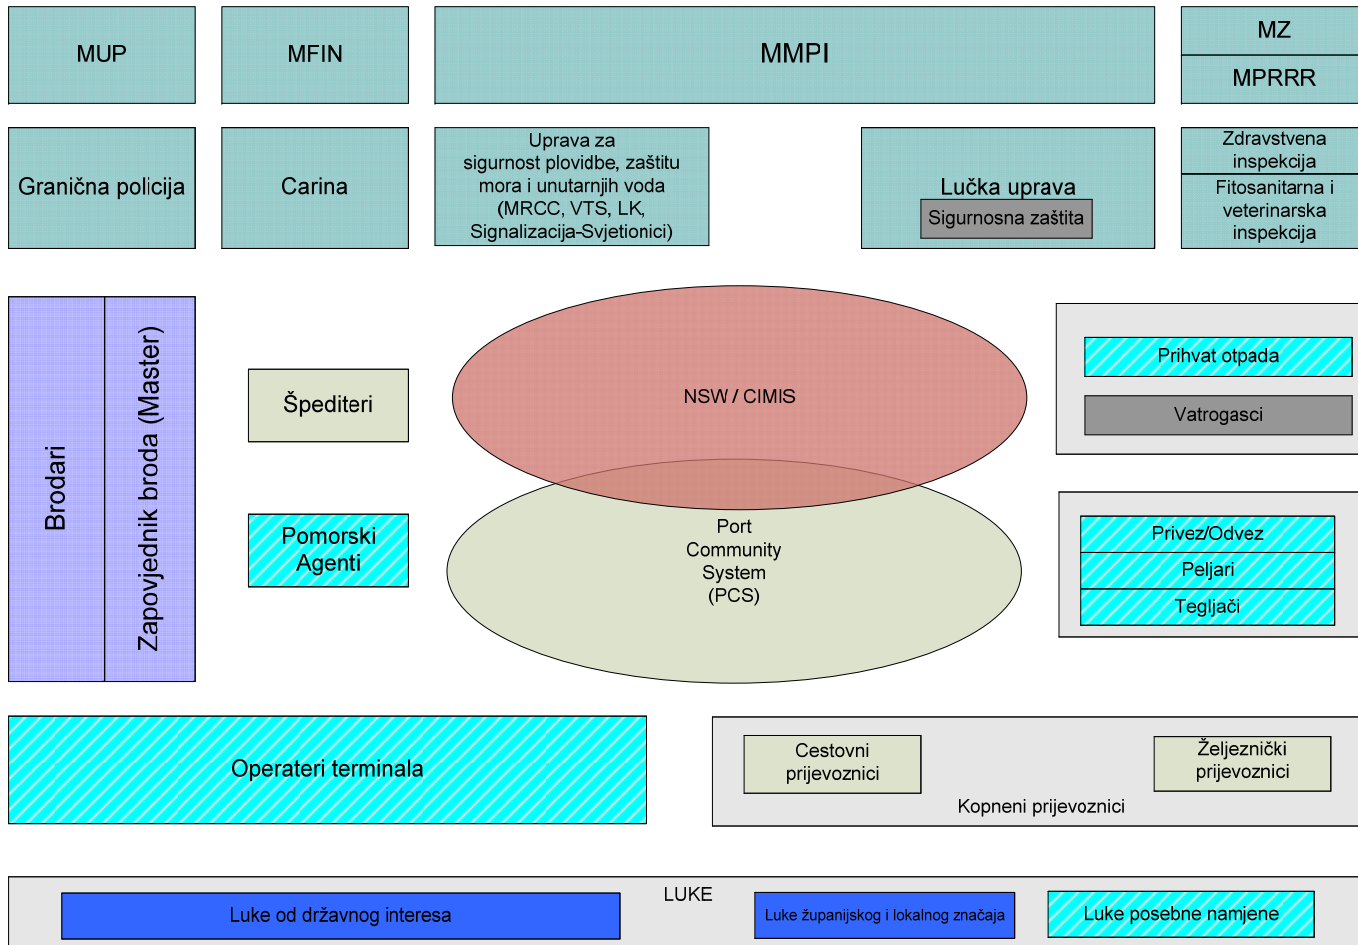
MUP

MFIN

MMPI

MZ

MPRRR

Granična policija

Carina

Uprava za sigurnost plovidbe, zaštitu mora i unutarnjih voda (MRCC, VTS, LK, Signalizacija-Svjetionici)

Lučka uprava

Sigurnosna zaštita

Zdravstvena inspekcija

Fitosanitarna i veterinarska inspekcija

Brodari

Zapovjednik broda (Master)

Špediteri

NSW / CIMIS

Port Community System (PCS)

Prihvat otpada

Vatrogasci

Pomorski Agenti

Privez/Odvez

Peljari

Tegljači

Operateri terminala

Cestovni prijevoznici

Željeznički prijevoznici

Kopneni prijevoznici

LUKE

Luke od državnog interesa

Luke županijskog i lokalnog značaja

Luke posebne namjene